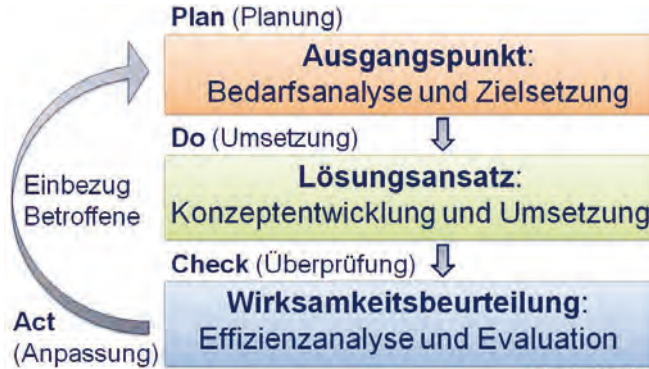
Plan (Planung)

Ausgangspunkt:
Bedarfsanalyse und Zielsetzung

Do (Umsetzung)

Lösungsansatz:
Konzeptentwicklung und Umsetzung

Check (Überprüfung)

Wirksamkeitsbeurteilung:
Effizienzanalyse und Evaluation

Einbezug Betroffene

Act
(Anpassung)